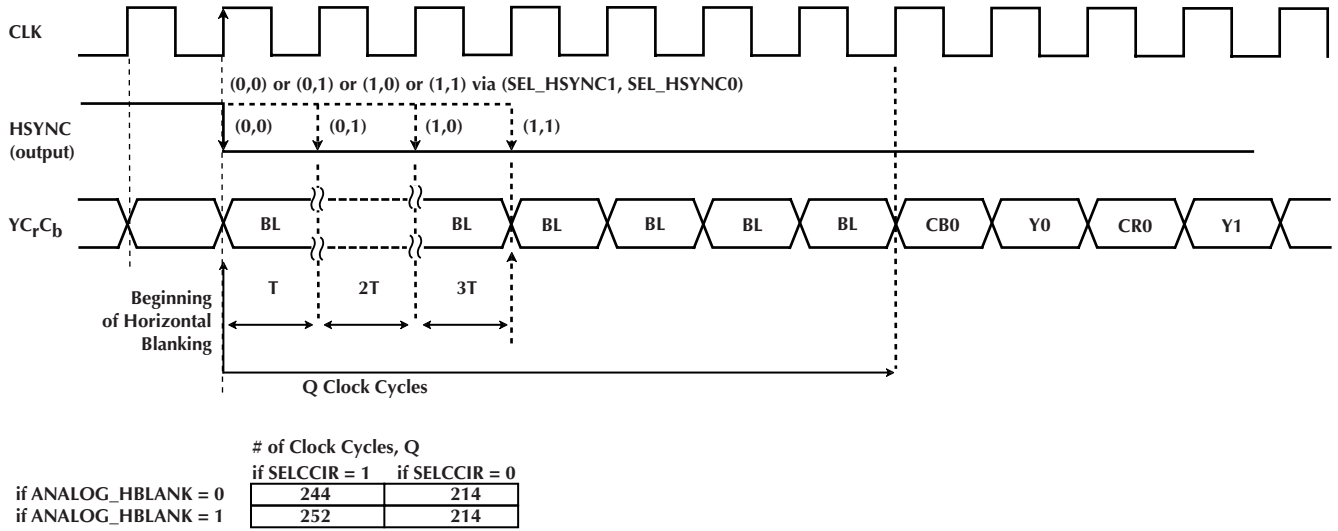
CLK

(0,0) or (0,1) or (1,0) or (1,1) via (SEL_HSYNC1, SEL_HSYNC0)

HSYNC (output)

(0,0) (0,1) (1,0) (1,1)

$YC_rC_b$

BL BL BL BL BL BL CB0 Y0 CR0 Y1

T 2T 3T

Beginning of Horizontal Blanking

Q Clock Cycles

# of Clock Cycles, Q

| | if SELCCIR = 1 | if SELCCIR = 0 |
|---|---|---|
| if ANALOG_HBLANK = 0 | 244 | 214 |
| if ANALOG_HBLANK = 1 | 252 | 214 |